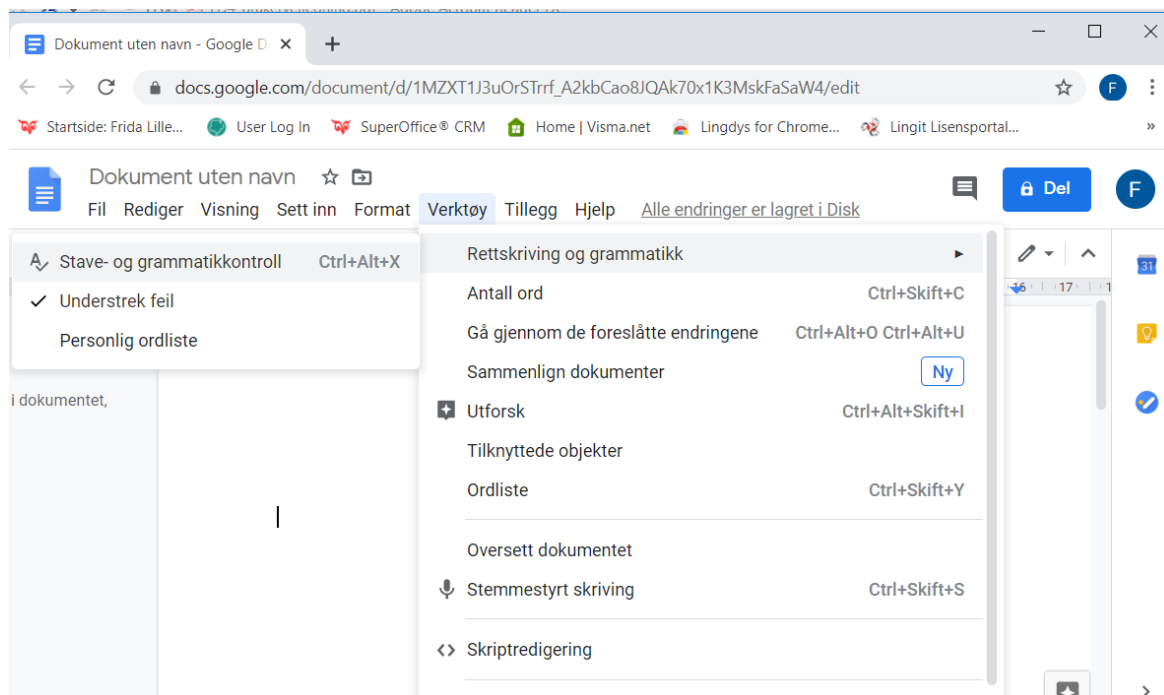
Dokument uten navn - Google D ×
+
docs.google.com/document/d/1MZXT1J3uOrSTrrf_A2kbCao8JQAk70x1K3MskFaSaW4/edit
F
Startside: Frida Lille...
User Log In
SuperOffice® CRM
Home | Visma.net
Lingdys for Chrome...
Lingit Lisensportal...
»
Dokument uten navn
Fil Rediger Visning Sett inn Format Verktøy Tillegg Hjelp Alle endringer er lagret i Disk
Del
F
Stave- og grammatikkontroll Ctrl+Alt+X
Understrek feil
Personlig ordliste
i dokumentet,
Rettskriving og grammatikk
Antall ord Ctrl+Skift+C
Gå gjennom de foreslåtte endringene Ctrl+Alt+O Ctrl+Alt+U
Sammenlign dokumenter Ny
Utforsk Ctrl+Alt+Skift+I
Tilknyttede objekter
Ordliste Ctrl+Skift+Y
Oversett dokumentet
Stemmestyrt skriving Ctrl+Skift+S
Skriptredigering
17
31